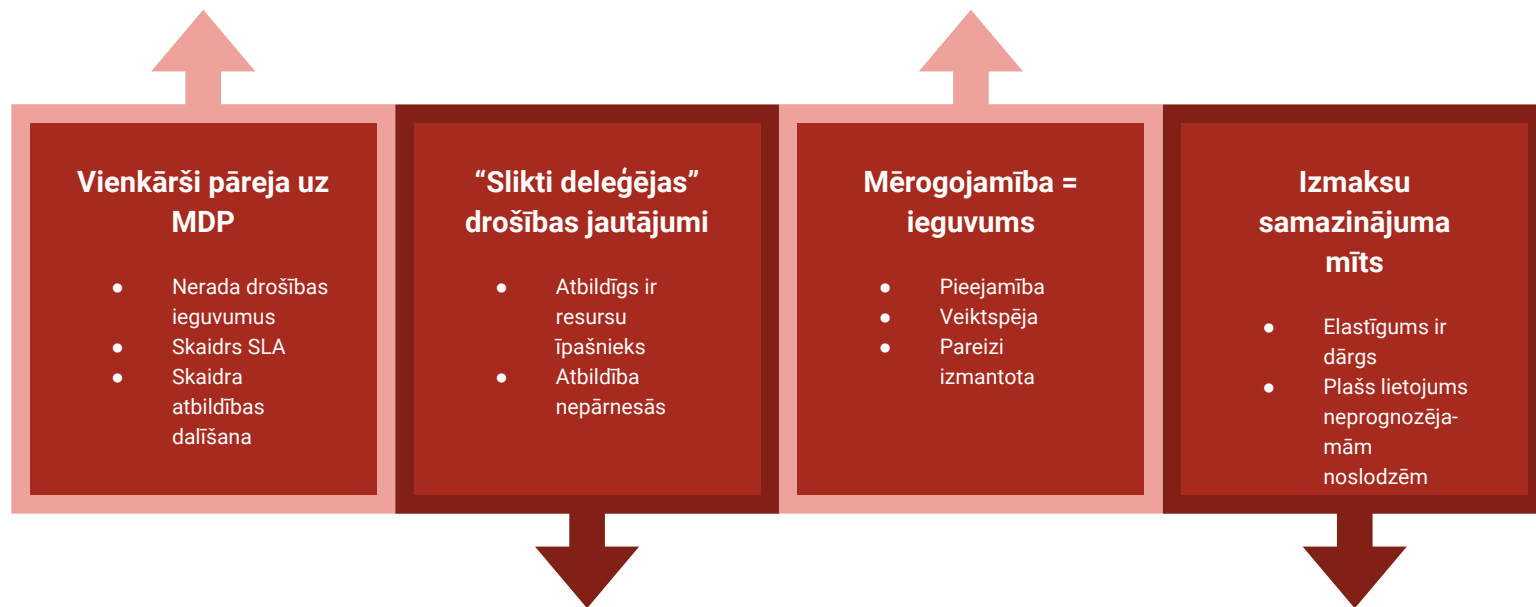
Vienkārši pāreja uz MDP

- Nerada drošības ieguvumus
- Skaidrs SLA
- Skaidra atbildības dalīšana

“Slikti deleģējas” drošības jautājumi

- Atbildīgs ir resursu īpašnieks
- Atbildība nepārnesās

Mērogojamība = ieguvums

- Pieejamība
- Veiktspēja
- Pareizi izmantota

Izmaksu samazinājuma mīts

- Elastīgums ir dārgs
- Plašs lietojums neprognozējamām noslodzēm